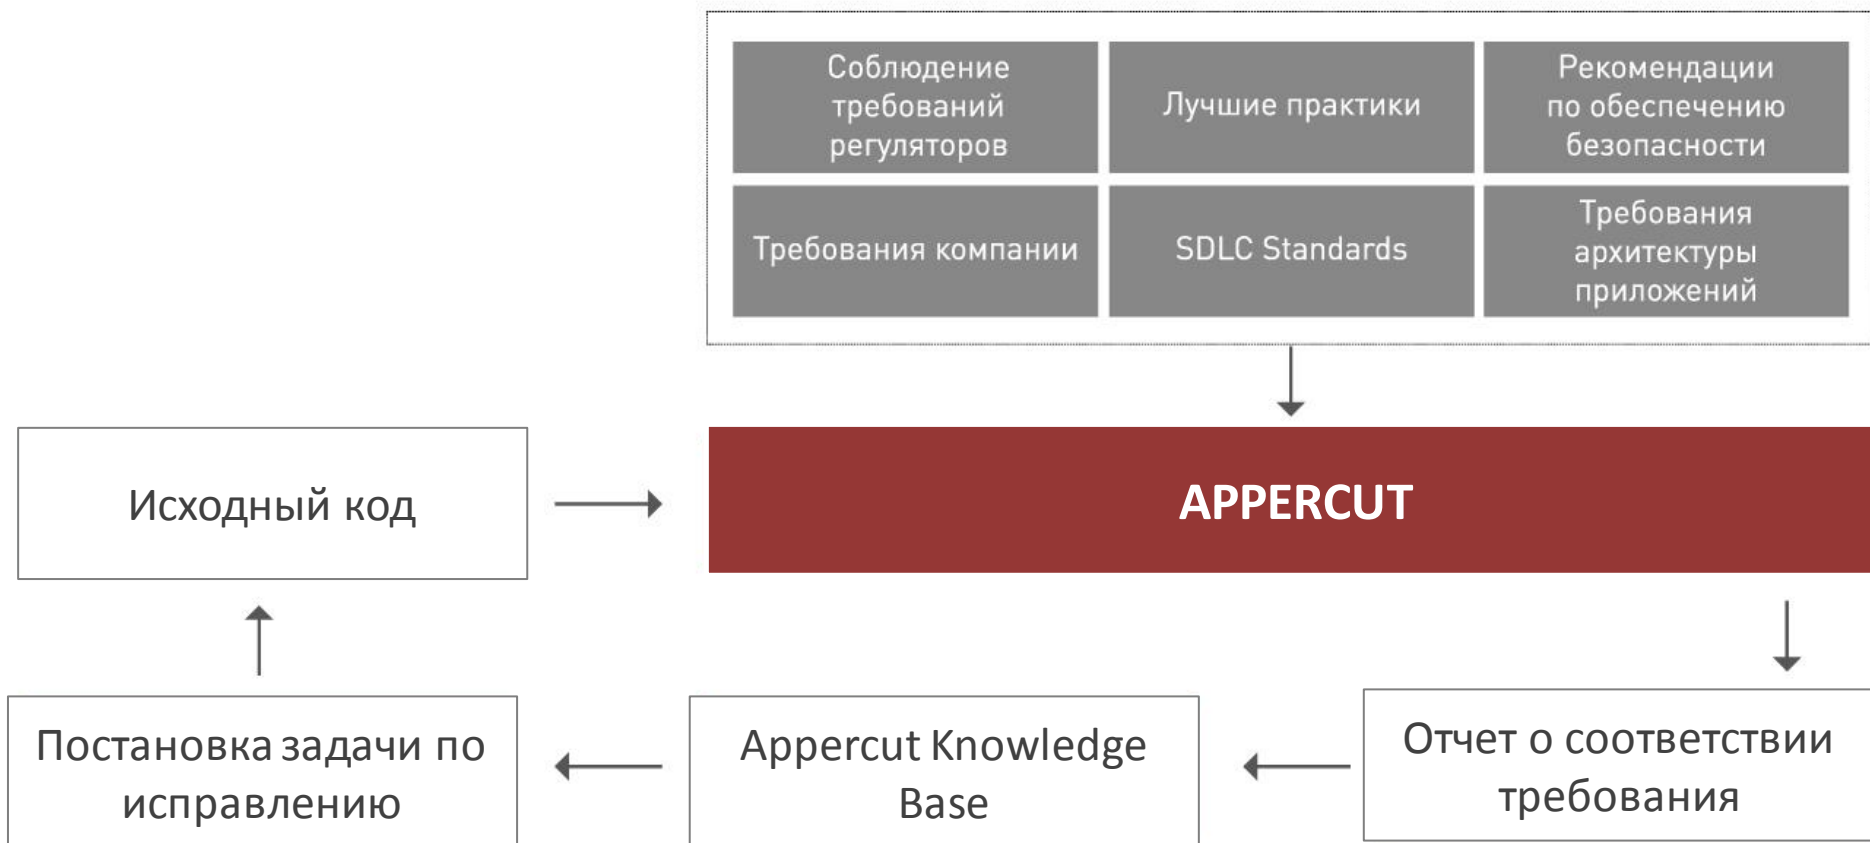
Соблюдение требований регуляторов

Лучшие практики

Рекомендации по обеспечению безопасности

Требования компании

SDLC Standards

Требования архитектуры приложений

Исходный код

APPERCUT

Постановка задачи по исправлению

Appercut Knowledge Base

Отчет о соответствии требования